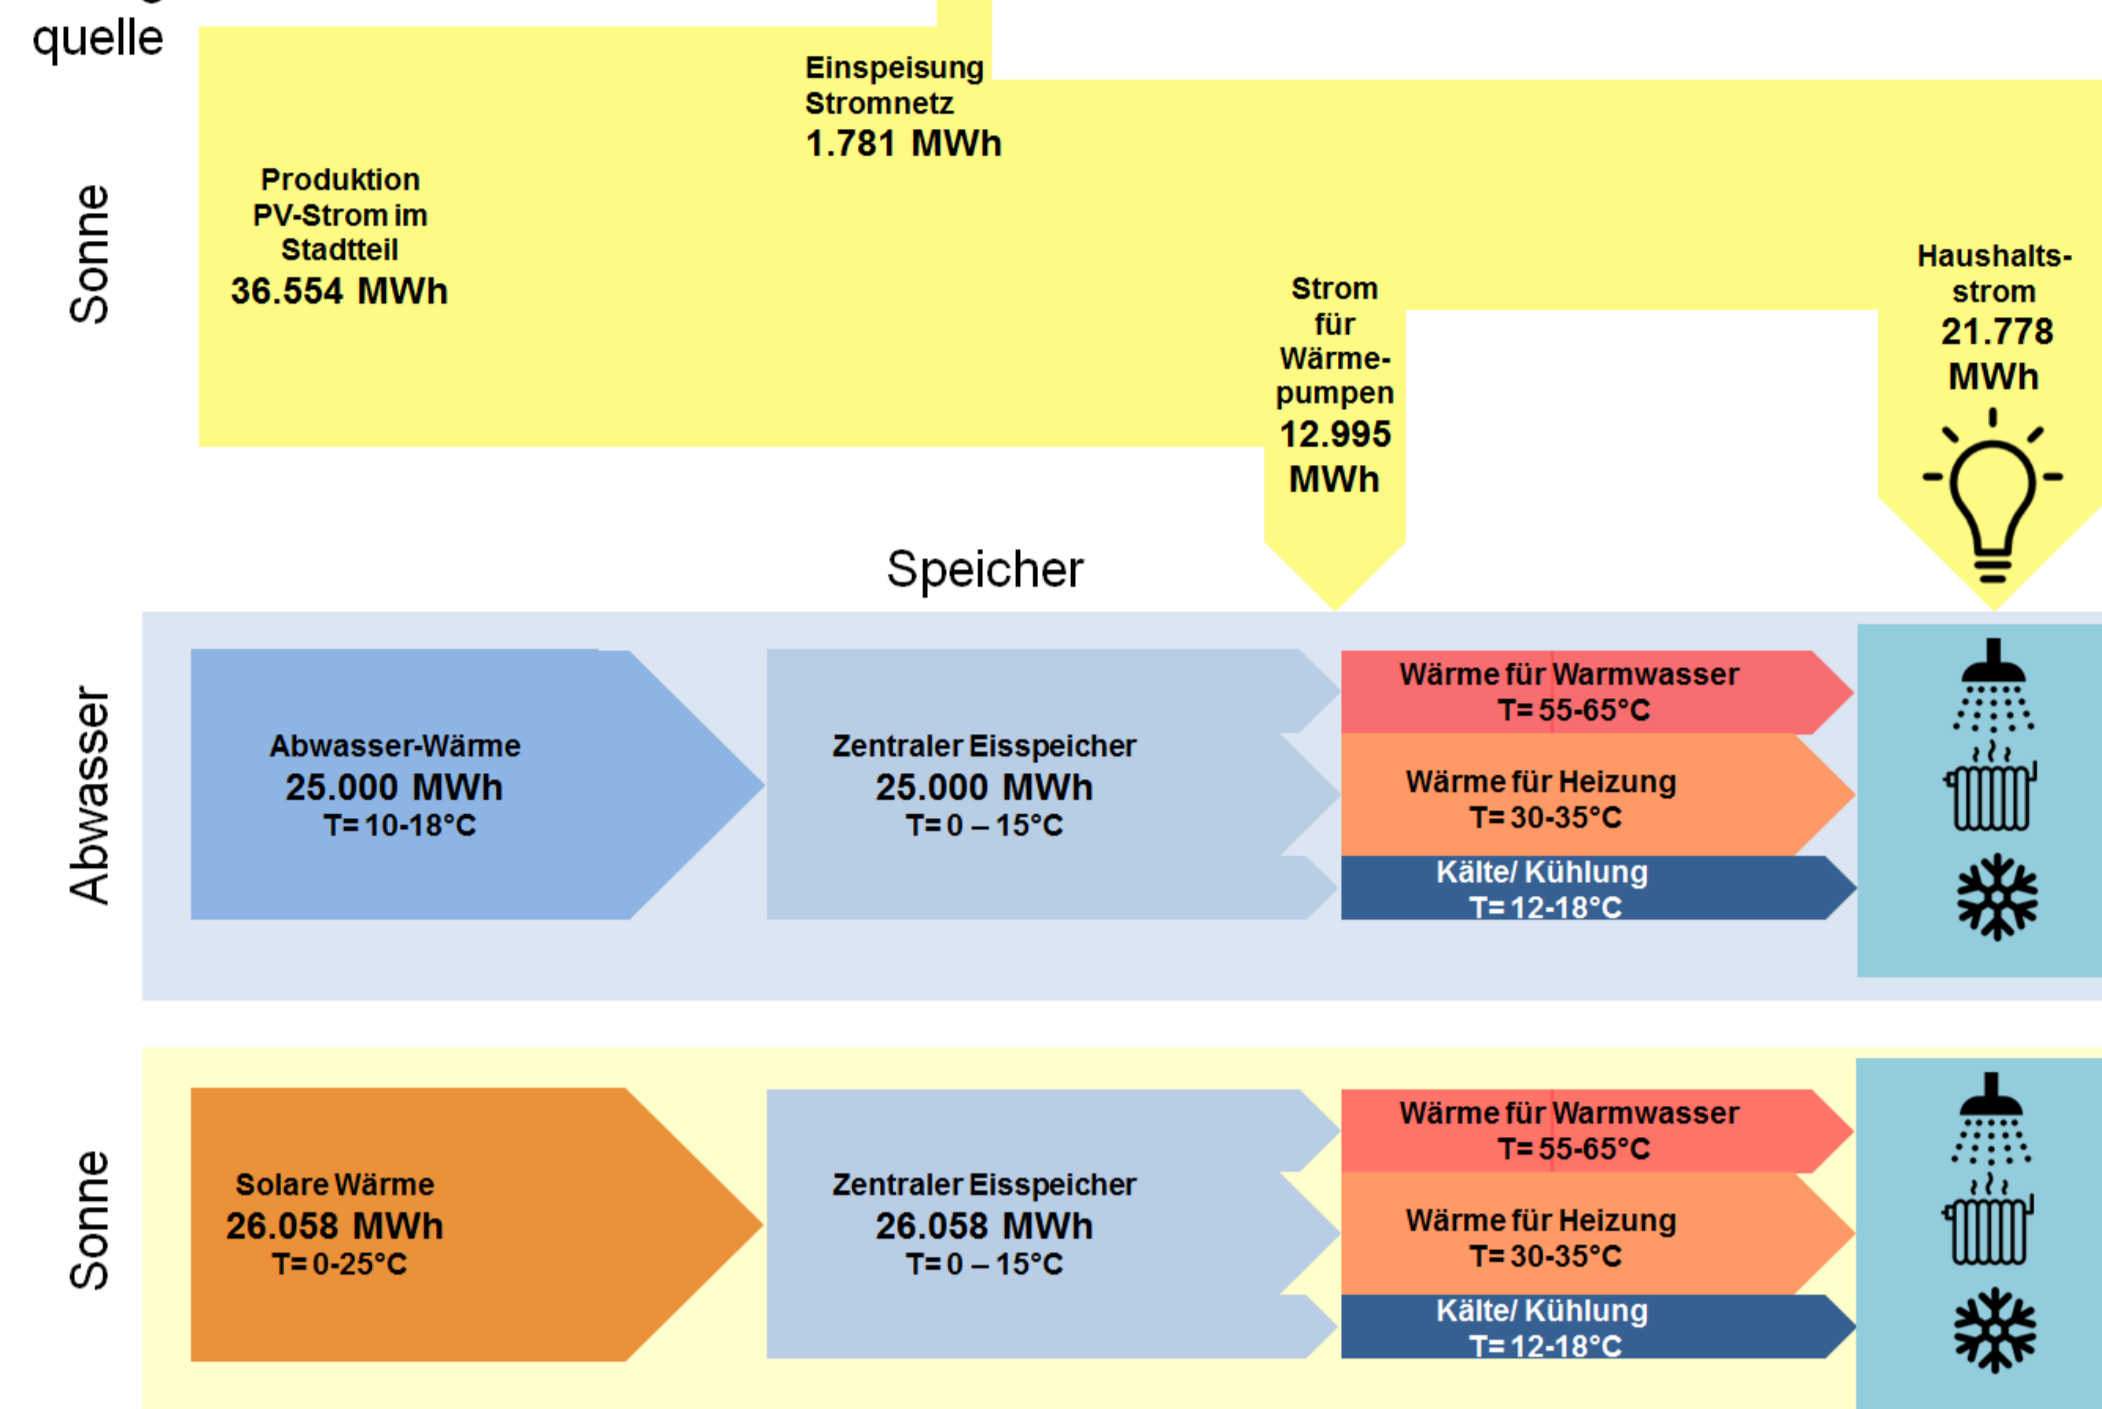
quelle

Sonne

Produktion PV-Strom im Stadtteil
36.554 MWh

Einspeisung Stromnetz
1.781 MWh

Strom für Wärmepumpen
12.995 MWh

Haushaltsstrom
21.778 MWh

Speicher

Abwasser

Abwasser-Wärme
25.000 MWh
T=10-18°C

Zentraler Eisspeicher
25.000 MWh
T=0 – 15°C

Wärme für Warmwasser
T=55-65°C

Wärme für Heizung
T=30-35°C

Kälte/ Kühlung
T=12-18°C

Sonne

Solare Wärme
26.058 MWh
T=0-25°C

Zentraler Eisspeicher
26.058 MWh
T=0 – 15°C

Wärme für Warmwasser
T=55-65°C

Wärme für Heizung
T=30-35°C

Kälte/ Kühlung
T=12-18°C